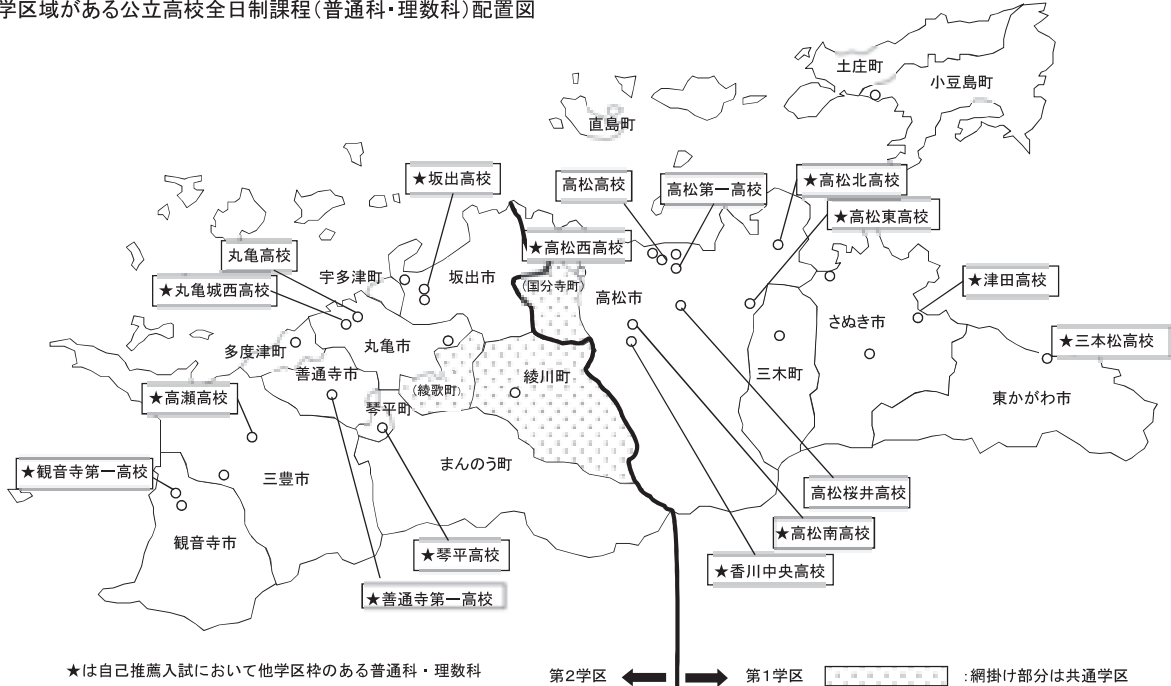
学区域がある公立高校全日制課程（普通科・理数科）配置図

土庄町
小豆島町
直島町
★坂出高校
高松高校
高松第一高校
★高松北高校
★高松東高校
丸亀高校
★高松西高校
宇多津町
坂出市
（国分寺町）
★津田高校
★丸亀城西高校
高松市
さぬき市
★三本松高校
多度津町
丸亀市
三木町
善通寺市
（綾歌町）
綾川町
★高瀬高校
琴平町
東かがわ市
まんのう町
★観音寺第一高校
三豊市
高松桜井高校
★高松南高校
観音寺市
★琴平高校
★香川中央高校
★善通寺第一高校

★は自己推薦入試において他学区枠のある普通科・理数科
第2学区
第1学区
：網掛け部分は共通学区